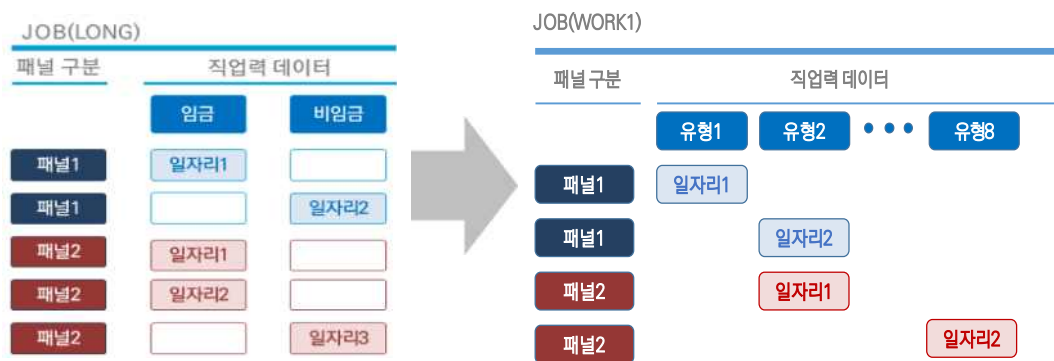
JOB(LONG)

| 패널 구분 | 직업력 데이터 | |
|---|---|---|
| | 임금 | 비임금 |
| 패널1 | 일자리1 | |
| 패널1 | | 일자리2 |
| 패널2 | 일자리1 | |
| 패널2 | 일자리2 | |
| 패널2 | | 일자리3 |

JOB(WORK1)

| 패널 구분 | 직업력 데이터 | | | |
|---|---|---|---|---|
| | 유형1 | 유형2 | • • • | 유형8 |
| 패널1 | 일자리1 | | | |
| 패널1 | | 일자리2 | | |
| 패널2 | | 일자리1 | | |
| 패널2 | | | | 일자리2 |